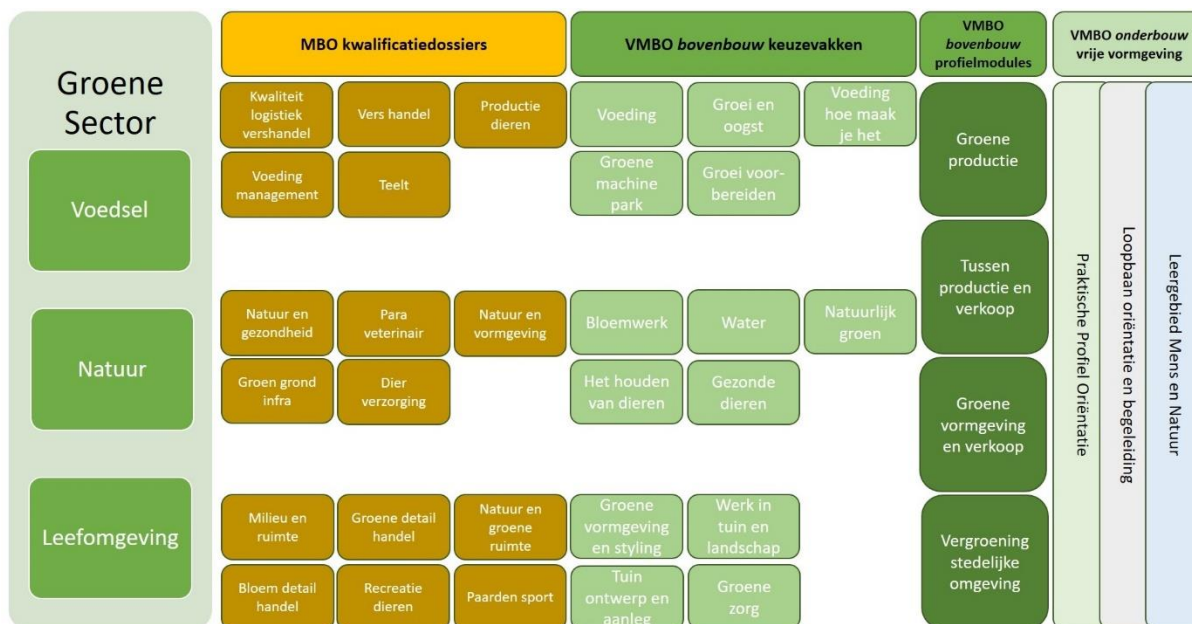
Groene Sector

MBO kwalificatiedossiers

VMBO *bovenbouw* keuzevakken

VMBO *bovenbouw* profielmodules

VMBO *onderbouw* vrije vormgeving

Voedsel

Kwaliteit logistiek vershandel

Vers handel

Productie dieren

Voeding

Groei en oogst

Voeding hoe maak je het

Groene productie

Voeding management

Teelt

Groene machine park

Groei voorbereiden

Tussen productie en verkoop

Natuur

Natuur en gezondheid

Para veterinair

Natuur en vormgeving

Bloemwerk

Water

Natuurlijk groen

Groen grond infra

Dier verzorging

Het houden van dieren

Gezonde dieren

Groene vormgeving en verkoop

Leefomgeving

Milieu en ruimte

Groene detail handel

Natuur en groene ruimte

Groene vormgeving en styling

Werk in tuin en landschap

Vergroening stedelijke omgeving

Bloem detail handel

Recreatie dieren

Paarden sport

Tuin ontwerp en aanleg

Groene zorg

Praktische Profiel Oriëntatie

Loopbaan oriëntatie en begeleiding

Leergebied Mens en Natuur